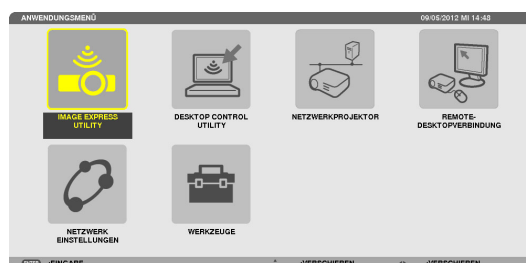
ANWENDUNGSMENÜ
09/05/2012 MI 14:48

IMAGE EXPRESS UTILITY

DESKTOP CONTROL UTILITY

NETZWERKPROJEKTOR

REMOTE-DESKTOPVERBINDUNG

NETZWERK EINSTELLUNGEN

WERKZEUGE

ENTER :EINGABE
:VERSCHIEBEN
:VERSCHIEBEN